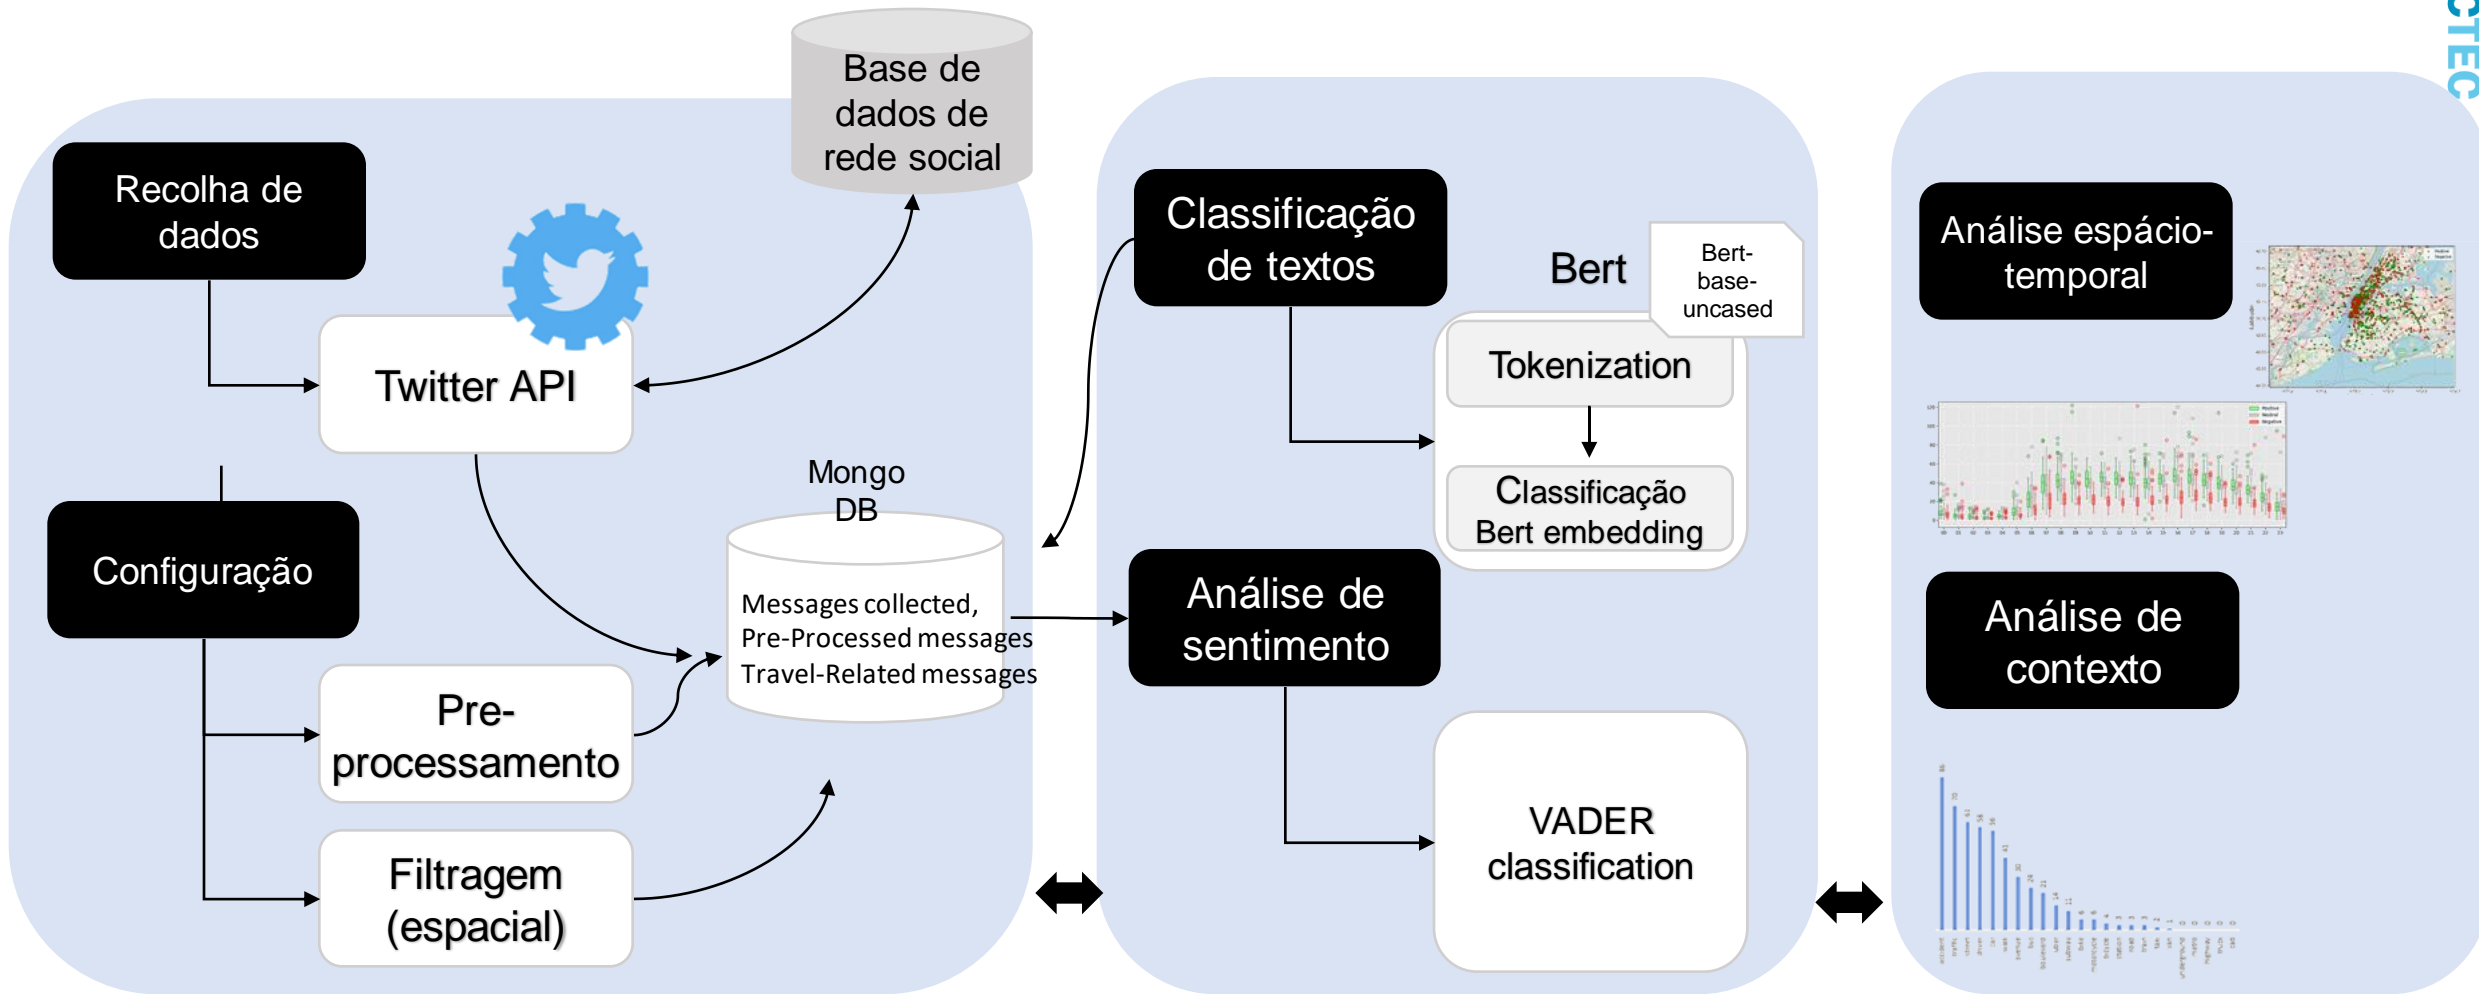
CTEC

Recolha de dados

Twitter API

Base de dados de rede social

Mongo DB

Messages collected,
Pre-Processed messages
Travel-Related messages

Configuração

Pre-processamento

Filtragem (espacial)

Classificação de textos

Bert

Bert-base-uncased

Tokenization

Classificação Bert embedding

Análise de sentimento

VADER classification

Análise espácio-temporal

Análise de contexto